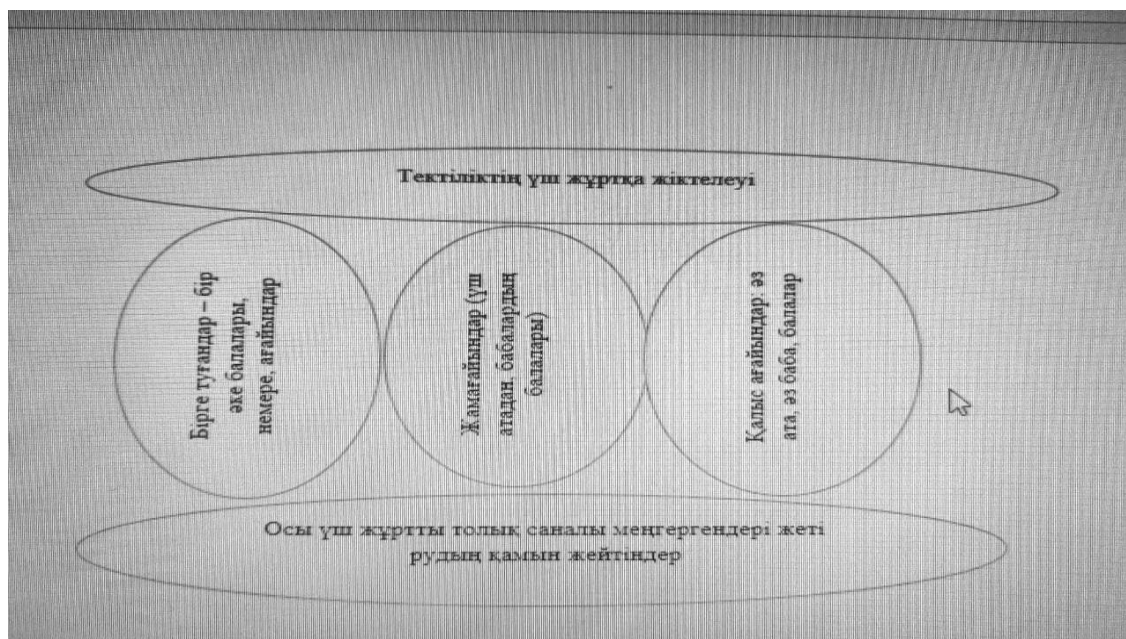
Тектіліктің үш жұртқа жіктелеуі

Бірге туғандар – бір әке балалары, немере, ағайындар

Жақағайындар (үш атадан, бабалардың балалары)

Қалыс ағайындар: әз ата, әз баба, балалар

Осы үш жұртты толық саналы меңгергендері жеті рудың қамын жейтіндер